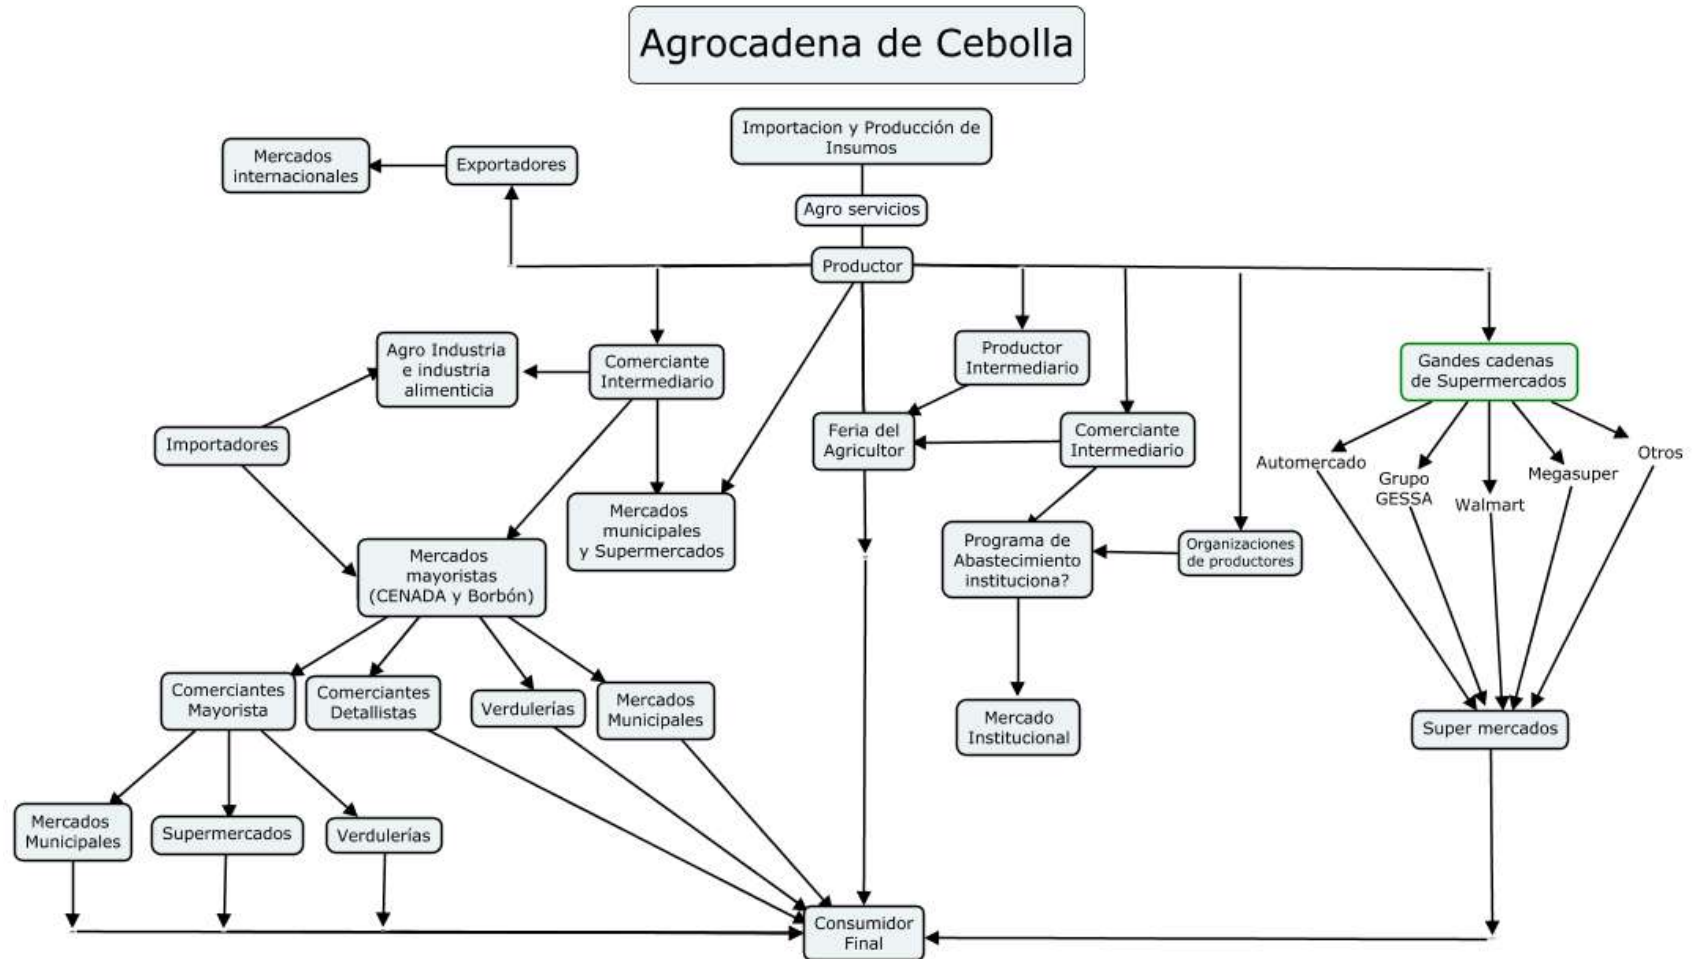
Agrocadena de Cebolla

Importacion y Producción de Insumos

Agro servicios

Productor

Exportadores

Mercados internacionales

Comerciante Intermediario

Agro Industria e industria alimenticia

Importadores

Mercados municipales y Supermercados

Mercados mayoristas (CENADA y Borbón)

Feria del Agricultor

Productor Intermediario

Comerciante Intermediario

Programa de Abastecimiento instituciona?

Organizaciones de productores

Mercado Institucional

Gandes cadenas de Supermercados

Automercado

Grupo GESSA

Walmart

Megasuper

Otros

Super mercados

Comerciantes Mayorista

Comerciantes Detallistas

Verdulerías

Mercados Municipales

Mercados Municipales

Supermercados

Verdulerías

Consumidor Final